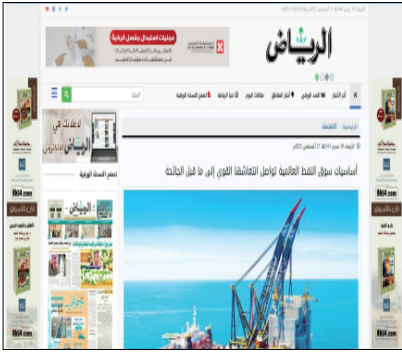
الرياض

عمليات الاستبدال بمفصل الركبة

آخر الأخبار | الصحف | أخبار المناطق | ملفات اليوم | الأخبار الرياضية | أعداد الصحيفة الورقية

الرئيسية | اقتصاد

أساسيات سوق النفط العالمية تواصل انتعاشها القوي إلى ما قبل الجائحة

إعلانك في الرياض

تصفح الصحيفة الورقية

الرياض